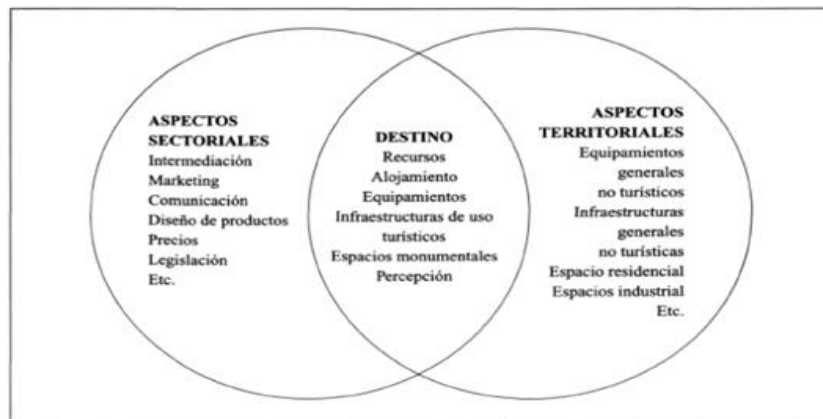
ASPECTOS SECTORIALES
Intermediación
Marketing
Comunicación
Diseño de productos
Precios
Legislación
Etc.

DESTINO
Recursos
Alojamiento
Equipamientos
Infraestructuras de uso turísticos
Espacios monumentales
Percepción

ASPECTOS TERRITORIALES
Equipamientos generales no turísticos
Infraestructuras generales no turísticas
Espacio residencial
Espacios industrial
Etc.